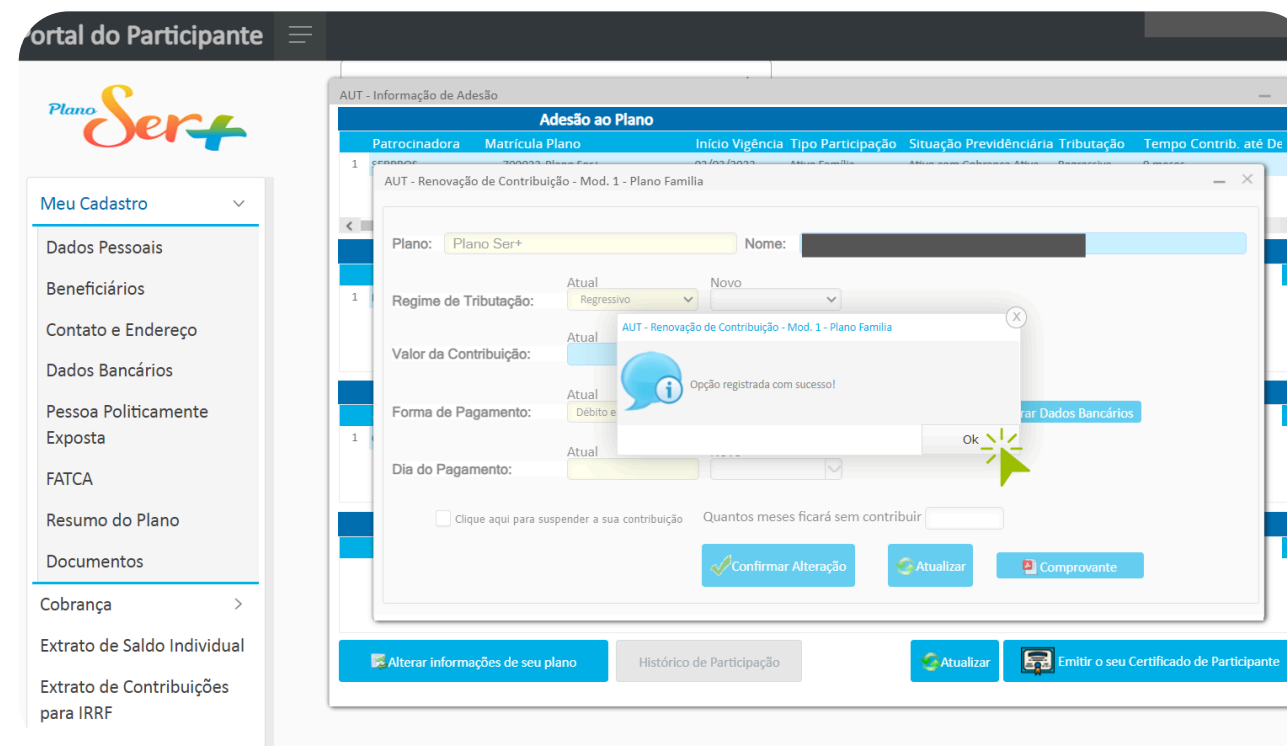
ortal do Participante

Plano Ser+

Meu Cadastro
Dados Pessoais
Beneficiários
Contato e Endereço
Dados Bancários
Pessoa Politicamente Exposta
FATCA
Resumo do Plano
Documentos
Cobrança
Extrato de Saldo Individual
Extrato de Contribuições para IRRF

AUT - Informação de Adesão

Adesão ao Plano

| | Patrocinadora | Matrícula Plano | Início Vigência | Tipo Participação | Situação Previdenciária | Tributação | Tempo Contrib. até De |
|---|---|---|---|---|---|---|---|
| 1 | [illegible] | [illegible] | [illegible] | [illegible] | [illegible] | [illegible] | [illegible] |

AUT - Renovação de Contribuição - Mod. 1 - Plano Familia

Plano: Plano Ser+
Nome:

Regime de Tributação: Atual Regressivo Novo
Valor da Contribuição: Atual
Forma de Pagamento: Atual Débito e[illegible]
rar Dados Bancários
Dia do Pagamento: Atual Novo

Clique aqui para suspender a sua contribuição
Quantos meses ficará sem contribuir

Confirmar Alteração
Atualizar
Comprovante

AUT - Renovação de Contribuição - Mod. 1 - Plano Familia
Opção registrada com sucesso!
Ok

1
1

Alterar informações de seu plano
Histórico de Participação
Atualizar
Emitir o seu Certificado de Participante